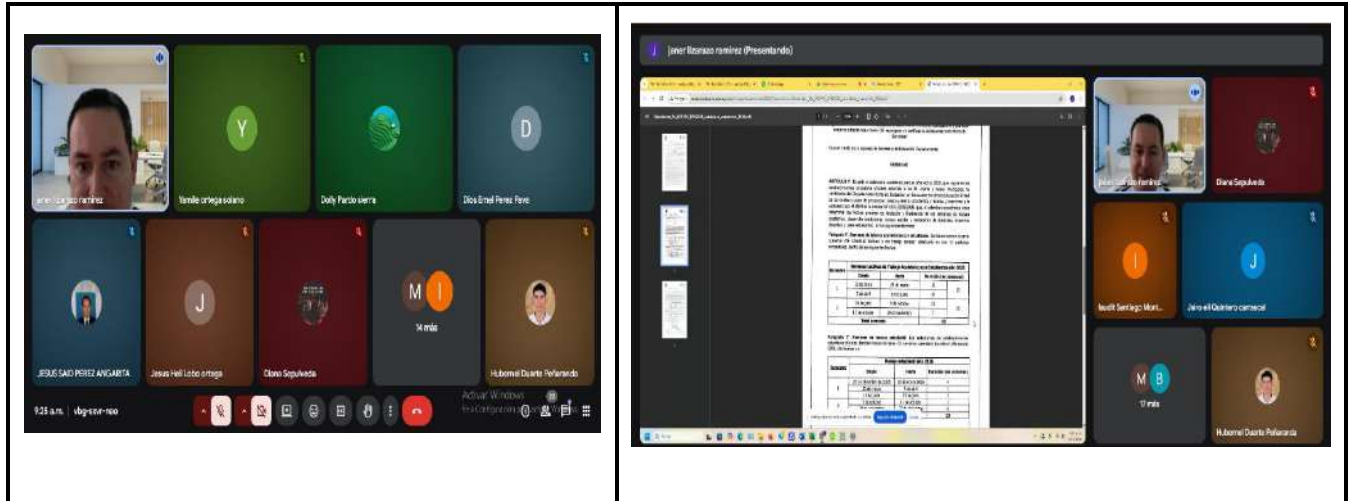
Y

D

Jener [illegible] ramírez

Yamile ortega solano

Dolly Pardo sierra

Dios Ernel Perez Pave

J

M I

14 más

JESUS SAID PEREZ ANGARITA

Jesus Heli Lobo ortega

Diana Sepulveda

Hubornei Duarte Peñaranda

9:25 a.m. | vbg-sswr-noo

Activar Windows
Ve a Configuración para activar Windows.

Jener lizcano ramírez (Presentando)

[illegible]

ARTÍCULO

Jener lizcano ramírez

Diana Sepulveda

I

J

Ileudit Santiago Mon...

Jairo eli Quintero carrascal

M B

17 más

Hubornei Duarte Peñaranda